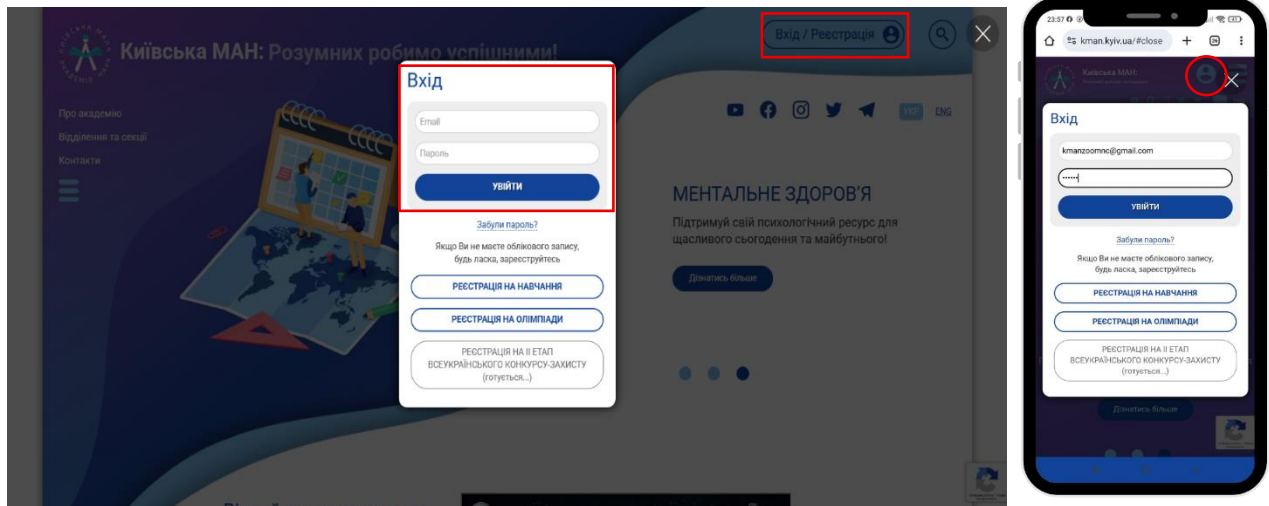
Київська МАН: Розумних робимо успішними!

Вхід / Реєстрація

Про академію
Відділення та секції
Контакти

УКР ENG

Вхід

Email
Пароль
УВІЙТИ

Забули пароль?

Якщо Ви не маєте облікового запису, будь ласка, зареєструйтесь

РЕЄСТРАЦІЯ НА НАВЧАННЯ
РЕЄСТРАЦІЯ НА ОЛІМПІАДИ
РЕЄСТРАЦІЯ НА ІІ ЕТАП ВСЕУКРАЇНСЬКОГО КОНКУРСУ-ЗАХИСТУ (готується...)

МЕНТАЛЬНЕ ЗДОРОВ'Я
Підтримуй свій психологічний ресурс для щасливого сьогодення та майбутнього!
Дізнатись більше

23:57
kman.kyiv.ua/#close

Київська МАН:

Вхід

kmanzoomnc@gmail.com
••••••
УВІЙТИ

Забули пароль?

Якщо Ви не маєте облікового запису, будь ласка, зареєструйтесь

РЕЄСТРАЦІЯ НА НАВЧАННЯ
РЕЄСТРАЦІЯ НА ОЛІМПІАДИ
РЕЄСТРАЦІЯ НА ІІ ЕТАП ВСЕУКРАЇНСЬКОГО КОНКУРСУ-ЗАХИСТУ (готується...)

Дізнатись більше